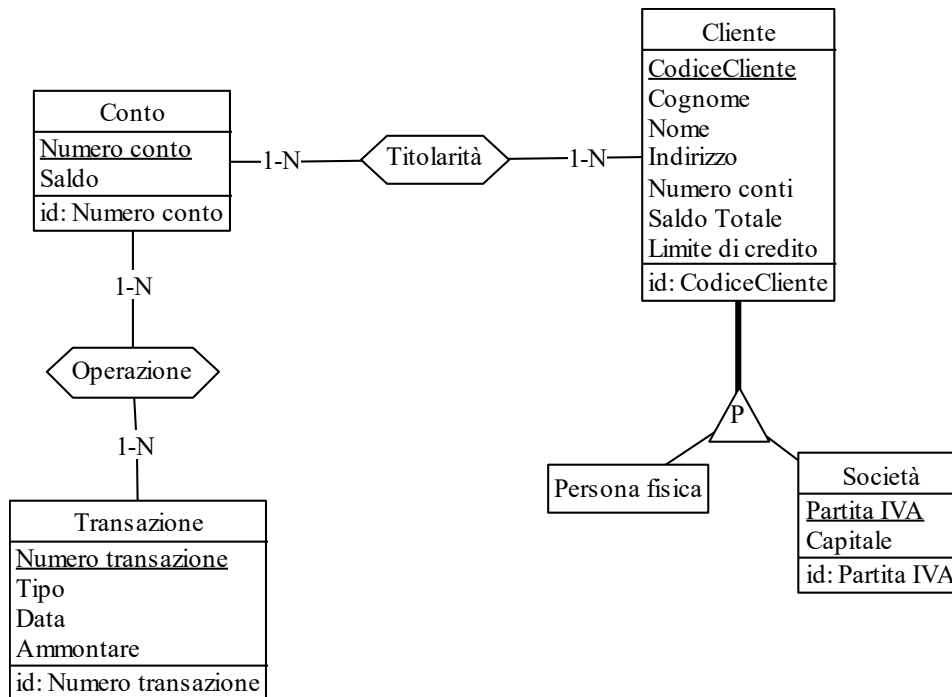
Conto
Numero conto
Saldo
id: Numero conto

1-N

Titolarità

1-N

Cliente
CodiceCliente
Cognome
Nome
Indirizzo
Numero conti
Saldo Totale
Limite di credito
id: CodiceCliente

1-N

Operazione

1-N

Transazione
Numero transazione
Tipo
Data
Ammontare
id: Numero transazione

P

Persona fisica

Società
Partita IVA
Capitale
id: Partita IVA